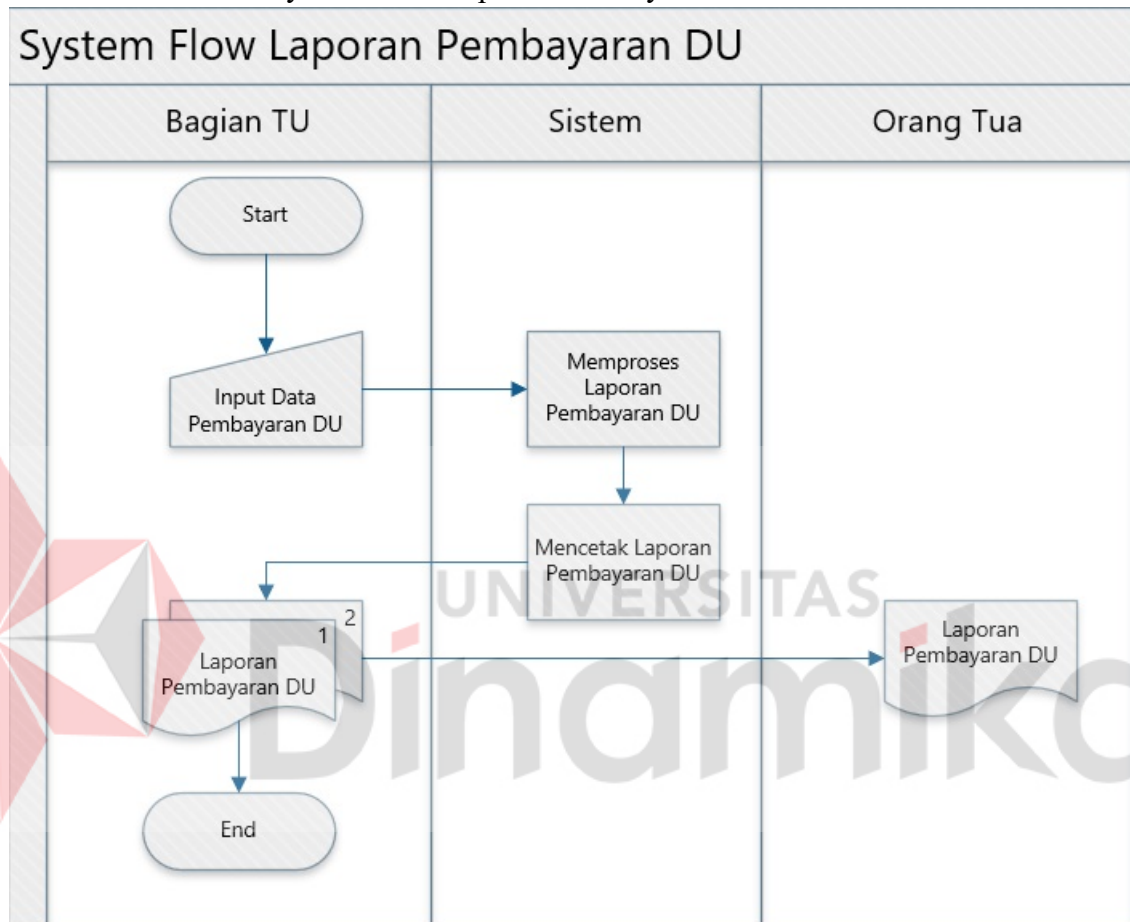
System Flow Laporan Pembayaran DU

Bagian TU

Sistem

Orang Tua

Start

Input Data Pembayaran DU

Memproses Laporan Pembayaran DU

Mencetak Laporan Pembayaran DU

2

1

Laporan Pembayaran DU

Laporan Pembayaran DU

End

UNIVERSITAS

Dinamika